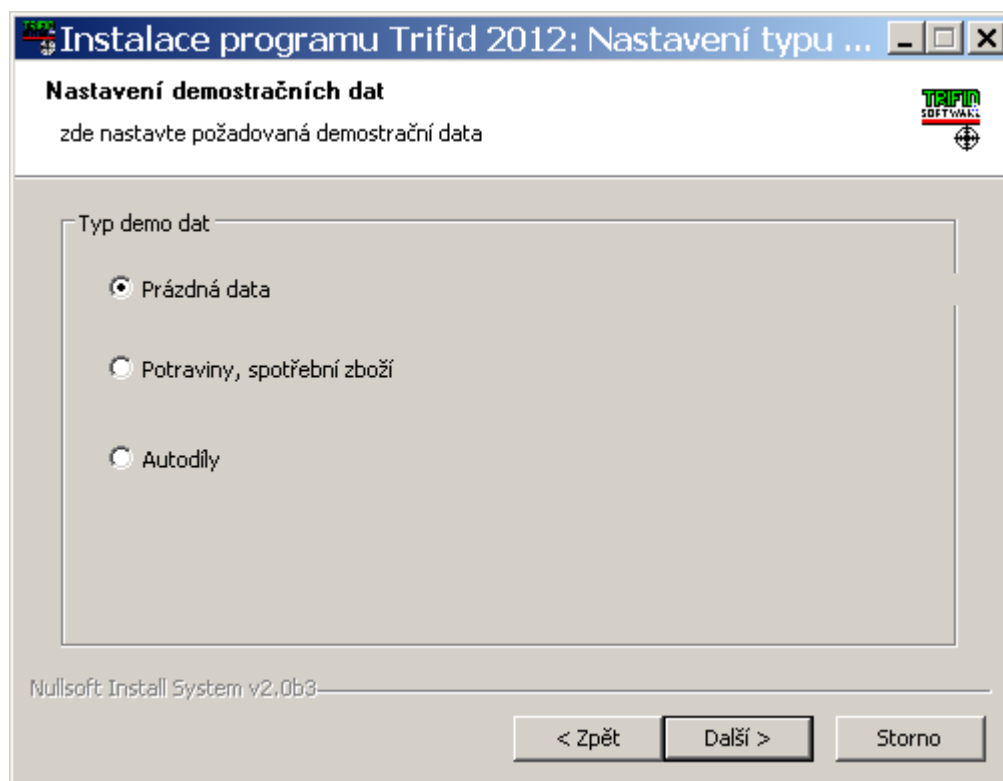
Instalace programu Trifid 2012: Nastavení typu ...

Nastavení demostračních dat

zde nastavte požadovaná demostrační data

TRIFID SOFTWARE

Typ demo dat

Prázdná data

Potraviny, spotřební zboží

Autodíly

Nullsoft Install System v2.0b3

< Zpět

Další >

Storno